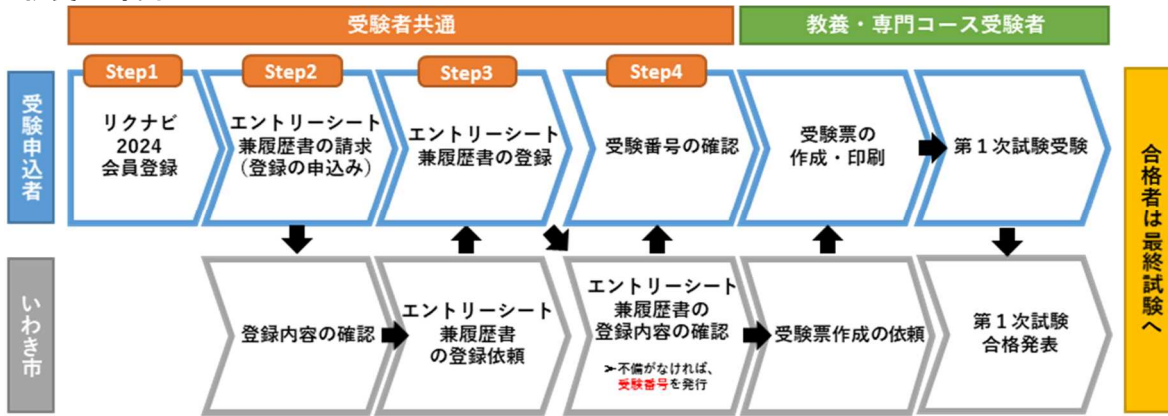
受験者共通

教養・専門コース受験者

受験申込者

Step1
リクナビ 2024 会員登録

Step2
エントリーシート 兼履歴書の請求 (登録の申込み)

Step3
エントリーシート 兼履歴書の登録

Step4
受験番号の確認

受験票の 作成・印刷

第１次試験受験

合格者は最終試験へ

いわき市

登録内容の確認

エントリーシート 兼履歴書 の登録依頼

エントリーシート 兼履歴書の 登録内容の確認

➢不備がなければ、受験番号を発行

受験票作成の依頼

第１次試験 合格発表